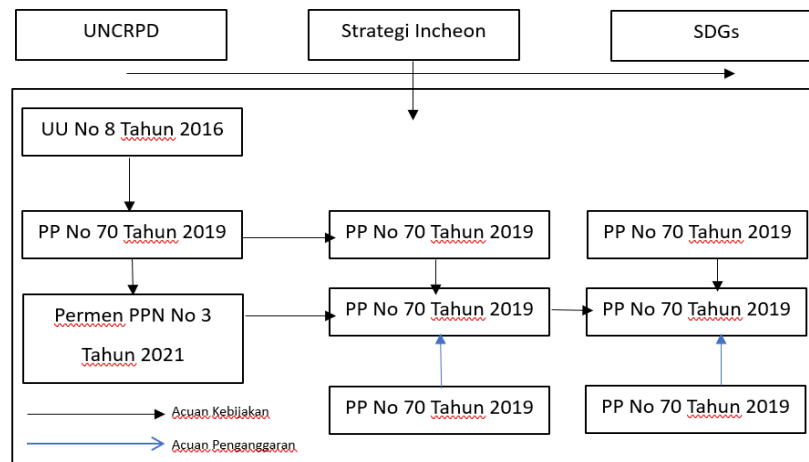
UNCRPD

Strategi Incheon

SDGs

UU No 8 Tahun 2016

PP No 70 Tahun 2019

PP No 70 Tahun 2019

PP No 70 Tahun 2019

Permen PPN No 3 Tahun 2021

PP No 70 Tahun 2019

PP No 70 Tahun 2019

PP No 70 Tahun 2019

PP No 70 Tahun 2019

Acuan Kebijakan

Acuan Penganggaran